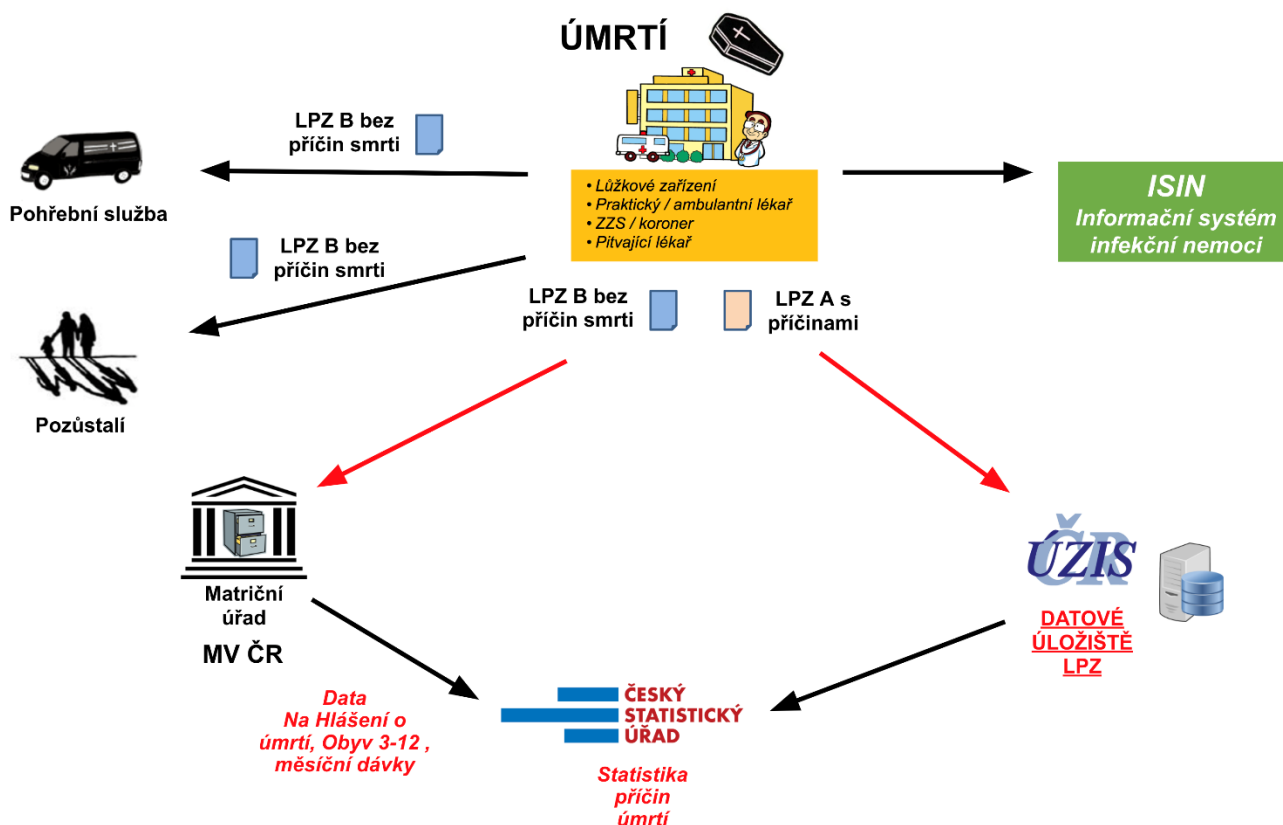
ÚMRTÍ

LPZ B bez příčin smrti

Pohřební služba

• Lůžkové zařízení
• Praktický / ambulantní lékař
• ZZS / koroner
• Pitvající lékař

ISIN
Informační systém infekční nemoci

LPZ B bez příčin smrti

Pozůstalí

LPZ B bez příčin smrti

LPZ A s příčinami

Matriční úřad
MV ČR

ÚZIS

DATOVÉ ÚLOŽIŠTĚ LPZ

Data
Na Hlášení o úmrtí, Obyv 3-12 , měsíční dávky

ČESKÝ STATISTICKÝ ÚŘAD

Statistika příčin úmrtí